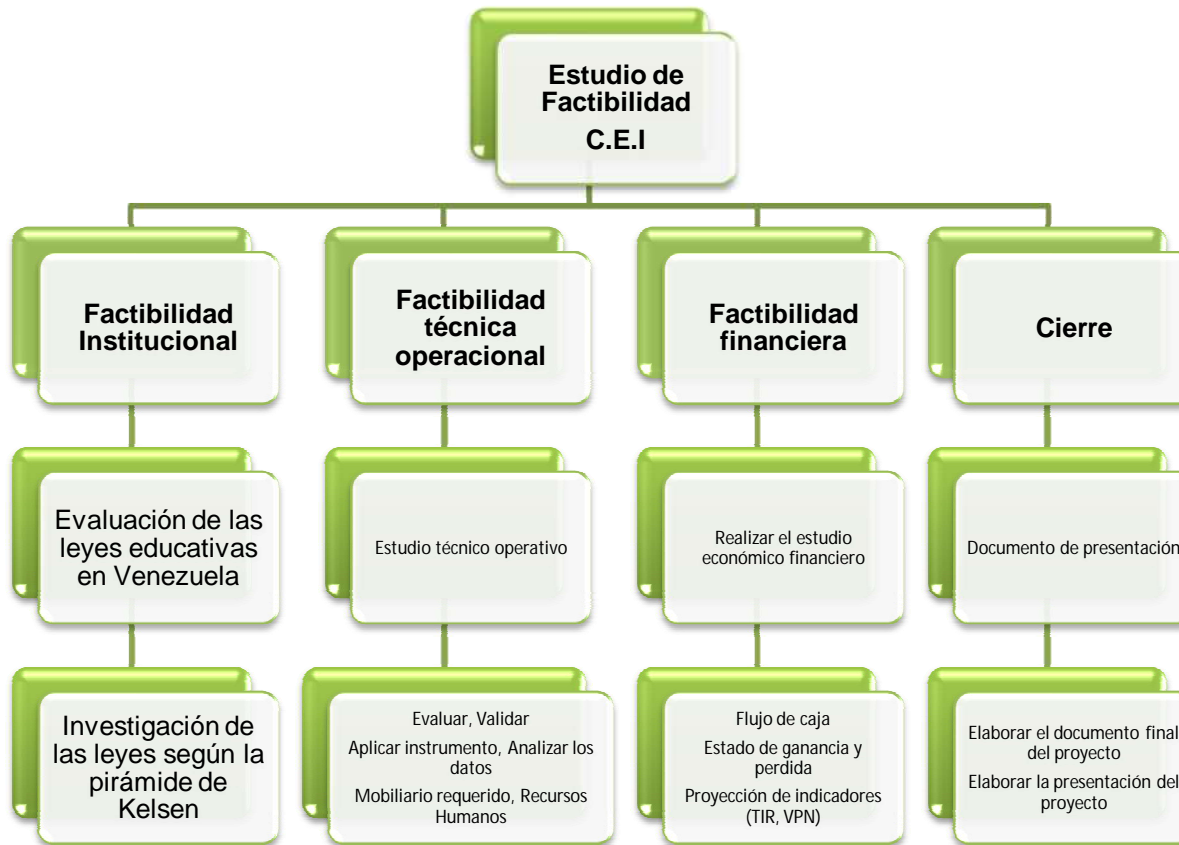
Estudio de Factibilidad C.E.I

Factibilidad Institucional

Factibilidad técnica operacional

Factibilidad financiera

Cierre

Evaluación de las leyes educativas en Venezuela

Estudio técnico operativo

Realizar el estudio económico financiero

Documento de presentación

Investigación de las leyes según la pirámide de Kelsen

Evaluar, Validar

Aplicar instrumento, Analizar los datos

Mobiliario requerido, Recursos Humanos

Flujo de caja

Estado de ganancia y perdida

Proyección de indicadores (TIR, VPN)

Elaborar el documento final del proyecto

Elaborar la presentación del proyecto